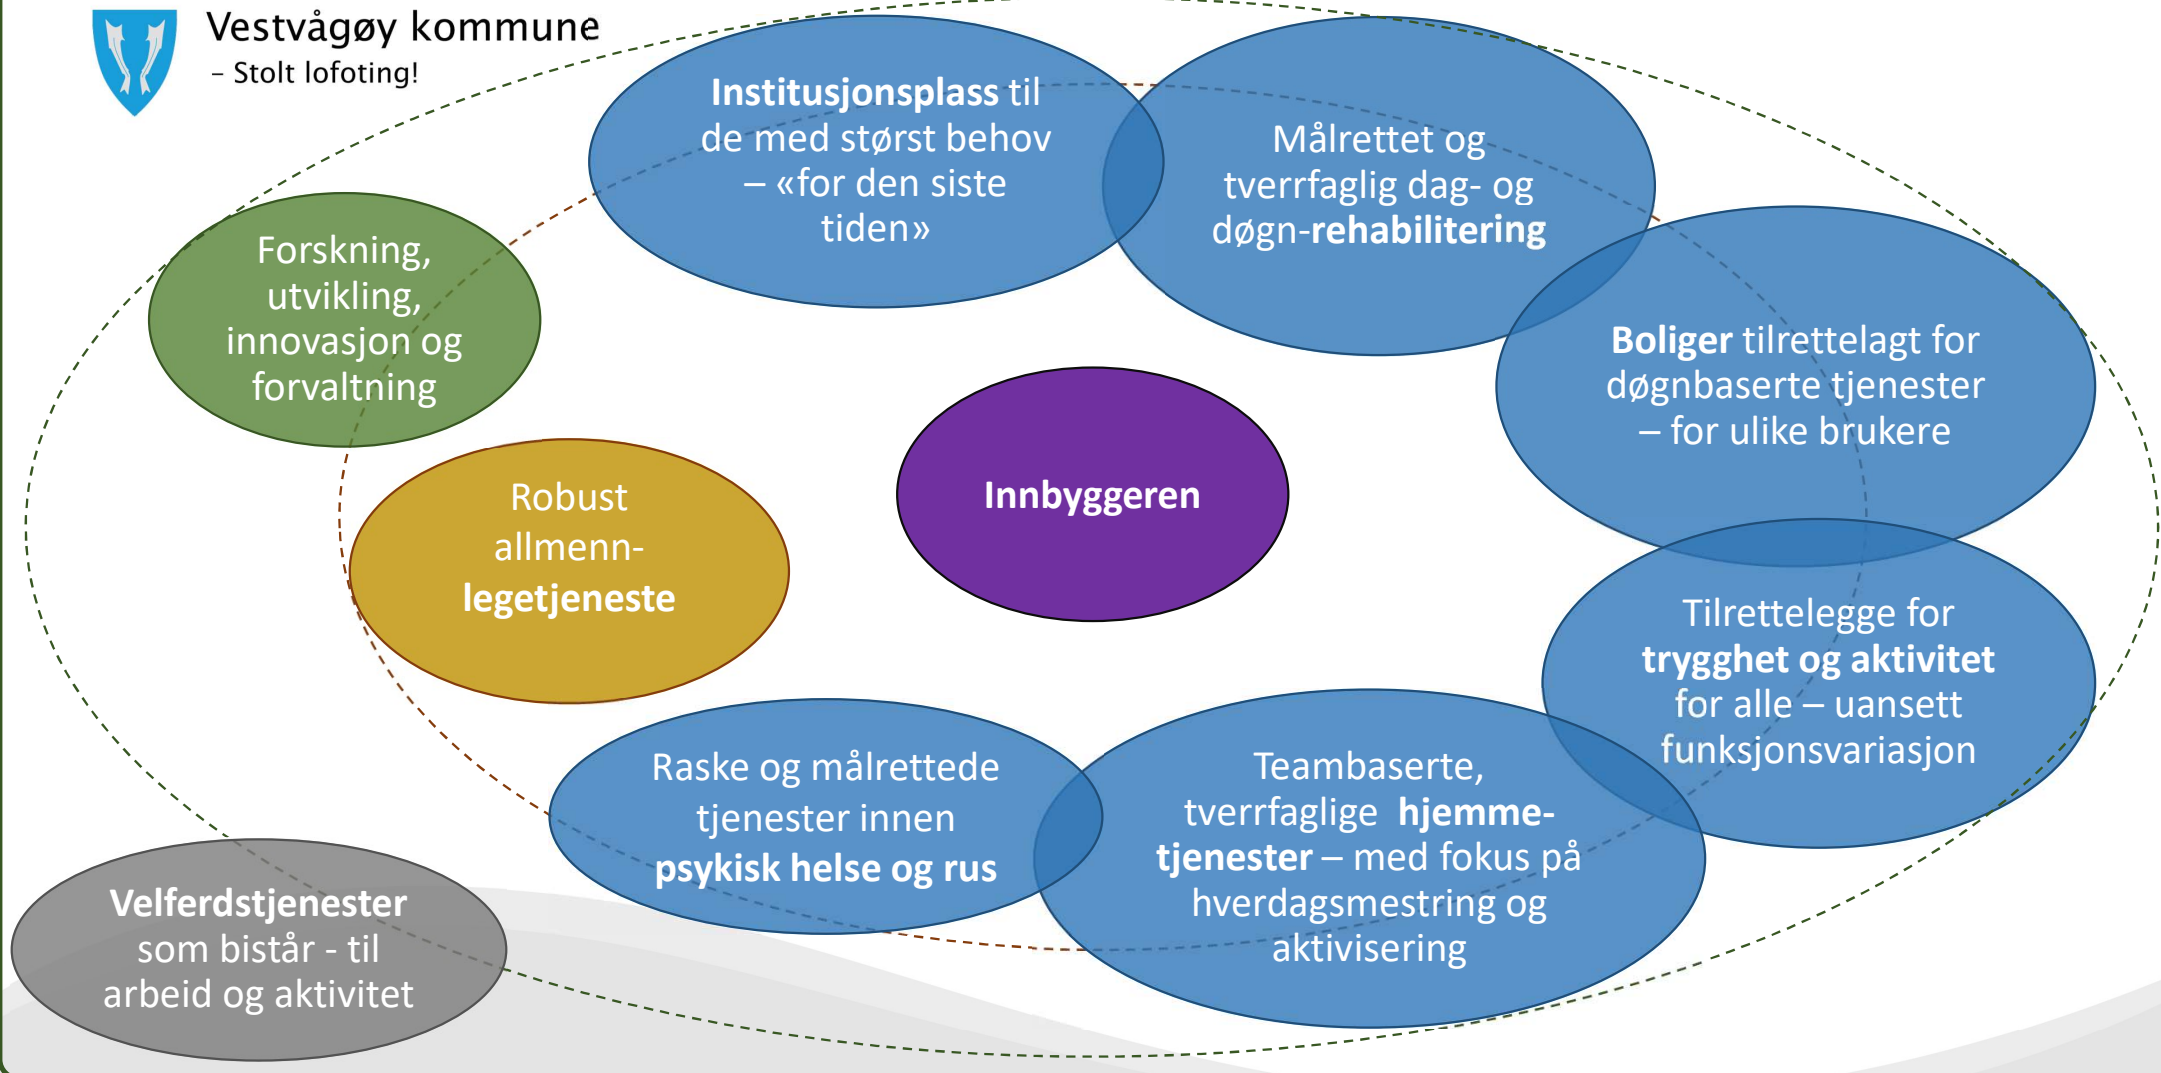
Vestvågøy kommune
– Stolt lofoting!

Institusjonsplass til de med størst behov – «for den siste tiden»

Målrettet og tverrfaglig dag- og døgn-rehabilitering

Forskning, utvikling, innovasjon og forvaltning

Boliger tilrettelagt for døgnbaserte tjenester – for ulike brukere

Robust allmenn-legetjeneste

Innbyggeren

Tilrettelegge for trygghet og aktivitet for alle – uansett funksjonsvariasjon

Raske og målrettede tjenester innen psykisk helse og rus

Teambaserte, tverrfaglige hjemme-tjenester – med fokus på hverdagsmestring og aktivisering

Velferdstjenester som bistår - til arbeid og aktivitet